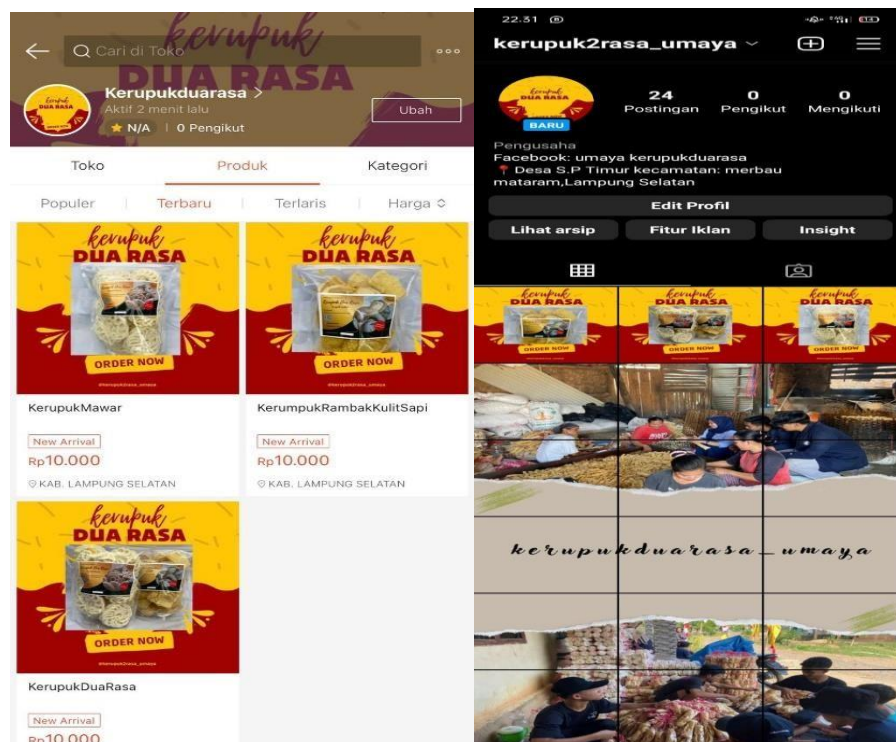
Cari di Toko

kerupuk DUA RASA

Kerupukduarasa >
Aktif 2 menit lalu
N/A | 0 Pengikut

Ubah

Toko
Produk
Kategori

Populer
Terbaru
Terlaris
Harga

kerupuk DUA RASA
ORDER NOW

KerupukMawar
New Arrival
Rp10.000
KAB. LAMPUNG SELATAN

kerupuk DUA RASA
ORDER NOW

KerumpukRambakKulitSapi
New Arrival
Rp10.000
KAB. LAMPUNG SELATAN

kerupuk DUA RASA
ORDER NOW

KerupukDuaRasa
New Arrival
Rp10.000

22.31

kerupuk2rasa_umaya

kerupuk DUA RASA
BARU

24
Postingan
0
Pengikut
0
Mengikuti

Pengusaha
Facebook: umaya kerupukduarasa
Desa S.P Timur kecamatan: merbau mataram,Lampung Selatan

Edit Profil
Lihat arsip
Fitur Iklan
Insight

kerupuk DUA RASA
ORDER NOW
kerupuk DUA RASA
ORDER NOW
kerupuk DUA RASA
ORDER NOW

kerupukduarasa_umaya